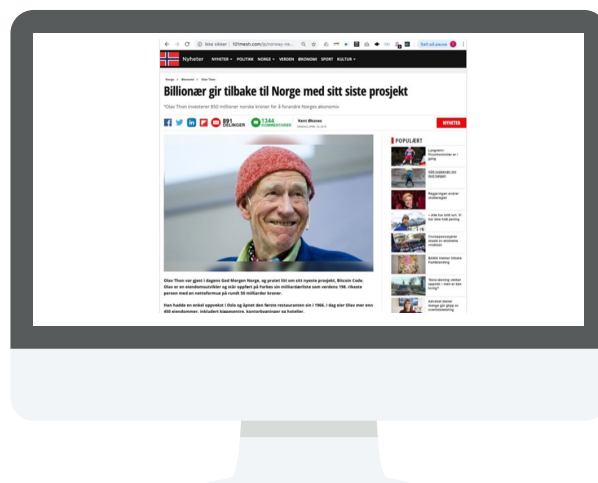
Ikke sikker | 101mesh.com/p/norway-ne...

Sett på pause

Nyheter NYHETER POLITIKK NORGE VERDEN ØKONOMI SPORT KULTUR

Norge > Økonomi > Olav Thon

Billionær gir tilbake til Norge med sitt siste prosjekt

"Olav Thon investerer 850 millioner norske kroner for å forandre Norges økonomi

891 DELINGER

1344 KOMMENTARER

Kent Øksnes

NYHETER

POPULÆRT

Olav Thon var gjest i dagens God Morgen Norge, og pratet litt om sitt nyeste prosjekt, Bitcoin Code. Olav er en eiendomsutvikler og står oppført på Forbes sin milliardærliste som verdens 198. rikeste person med en nettoformue på rundt 56 milliarder kroner.

Han hadde en enkel oppvekst i Oslo og åpnet den første restauranten sin i 1966. I dag eier Olav mer enn 400 eiendommer, inkludert kjøpesentre, kontorbygninger og hoteller.